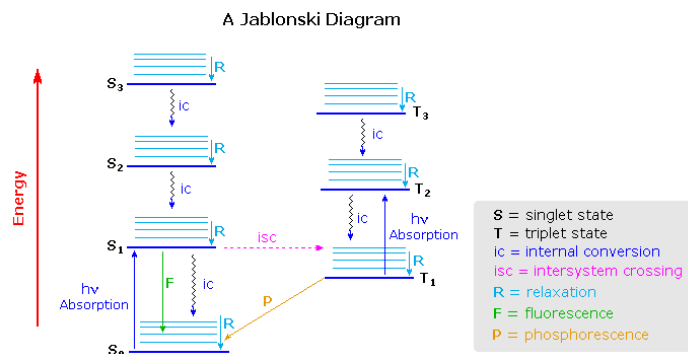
A Jablonski Diagram

Energy

$S_3$
R
ic
$S_2$
R
ic
$S_1$
R
isc
hv
Absorption
F
ic
R
$S_0$

R
$T_3$
ic
R
$T_2$
ic
hv
Absorption
R
$T_1$
P

S = singlet state
T = triplet state
ic = internal conversion
isc = intersystem crossing
R = relaxation
F = fluorescence
P = phosphorescence